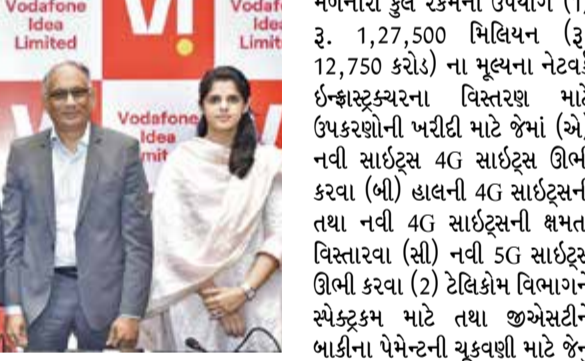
Vodafone Idea Limited

Vi

Vodafone Idea Limited

Vodafone Idea Limited

મળનારી કુલ રકમનો ઉપયોગ (1) રૂ. 1,27,500 મિલિયન (રૂ. 12,750 કરોડ) ના મૂલ્યના નેટવર્ક ઈન્ફ્રાસ્ટ્રક્ચરના વિસ્તરણ માટે ઉપકરણોની ખરીદી માટે જેમાં (એ) નવી સાઈટ્સ 4G સાઈટ્સ ઊભી કરવા (બી) હાલની 4G સાઈટ્સની તથા નવી 4G સાઈટ્સની ક્ષમતા વિસ્તારવા (સી) નવી 5G સાઈટ્સ ઊભી કરવા (2) ટેલિકોમ વિભાગને સ્પેક્ટ્રમ માટે તથા જીએસટીને બાકીના પેમેન્ટની ચૂકવણી માટે જે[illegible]